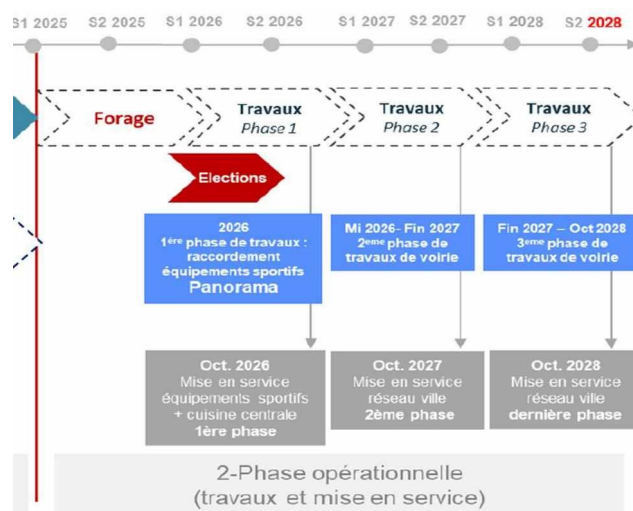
S1 2025 S2 2025 S1 2026 S2 2026 S1 2027 S2 2027 S1 2028 S2 2028

Forage

Travaux
Phase 1

Travaux
Phase 2

Travaux
Phase 3

Elections

2026
1ère phase de travaux : raccordement équipements sportifs
Panorama

Mi 2026- Fin 2027
2ème phase de travaux de voirie

Fin 2027 – Oct 2028
3ème phase de travaux de voirie

Oct. 2026
Mise en service équipements sportifs + cuisine centrale
1ère phase

Oct. 2027
Mise en service réseau ville
2ème phase

Oct. 2028
Mise en service réseau ville
dernière phase

2-Phase opérationnelle
(travaux et mise en service)